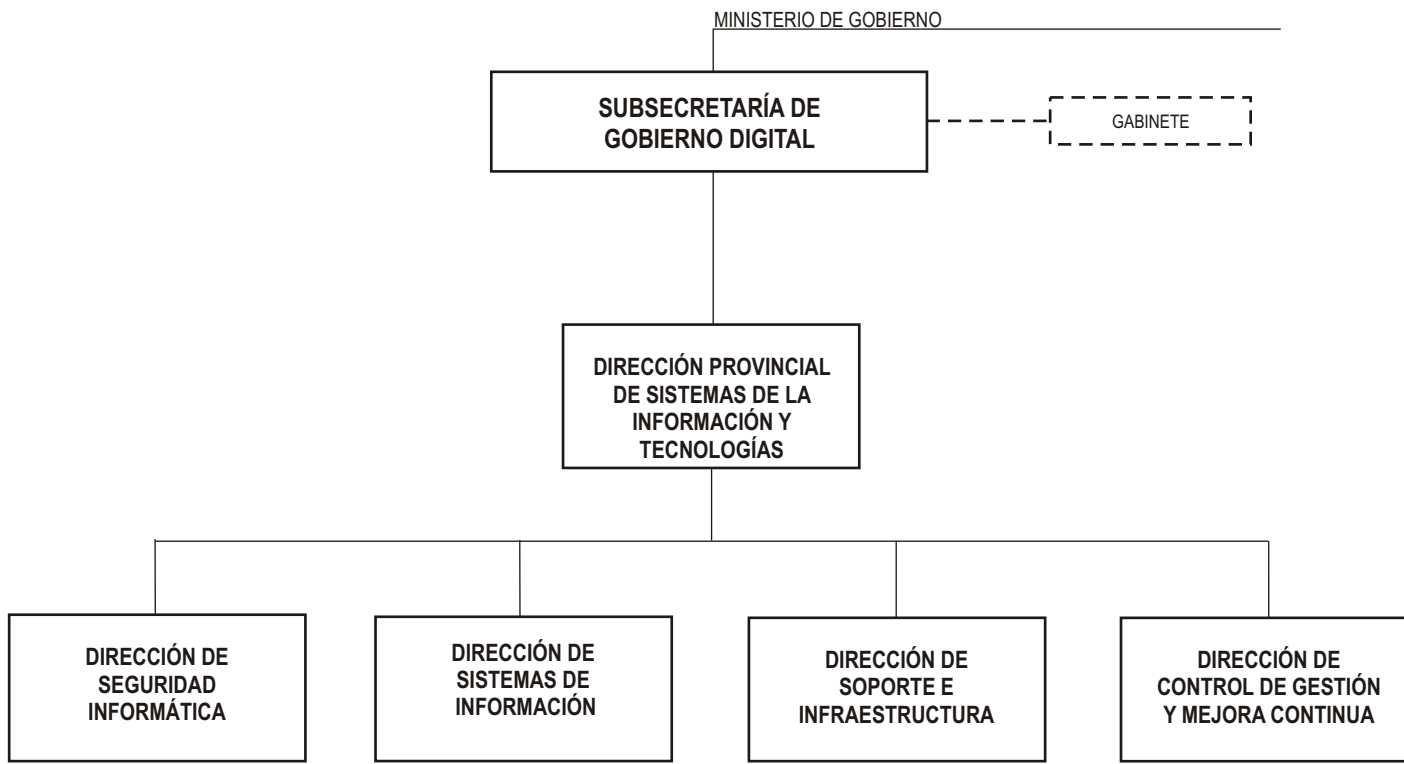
MINISTERIO DE GOBIERNO

SUBSECRETARÍA DE GOBIERNO DIGITAL

GABINETE

DIRECCIÓN PROVINCIAL DE SISTEMAS DE LA INFORMACIÓN Y TECNOLOGÍAS

DIRECCIÓN DE SEGURIDAD INFORMÁTICA

DIRECCIÓN DE SISTEMAS DE INFORMACIÓN

DIRECCIÓN DE SOPORTE E INFRAESTRUCTURA

DIRECCIÓN DE CONTROL DE GESTIÓN Y MEJORA CONTINUA